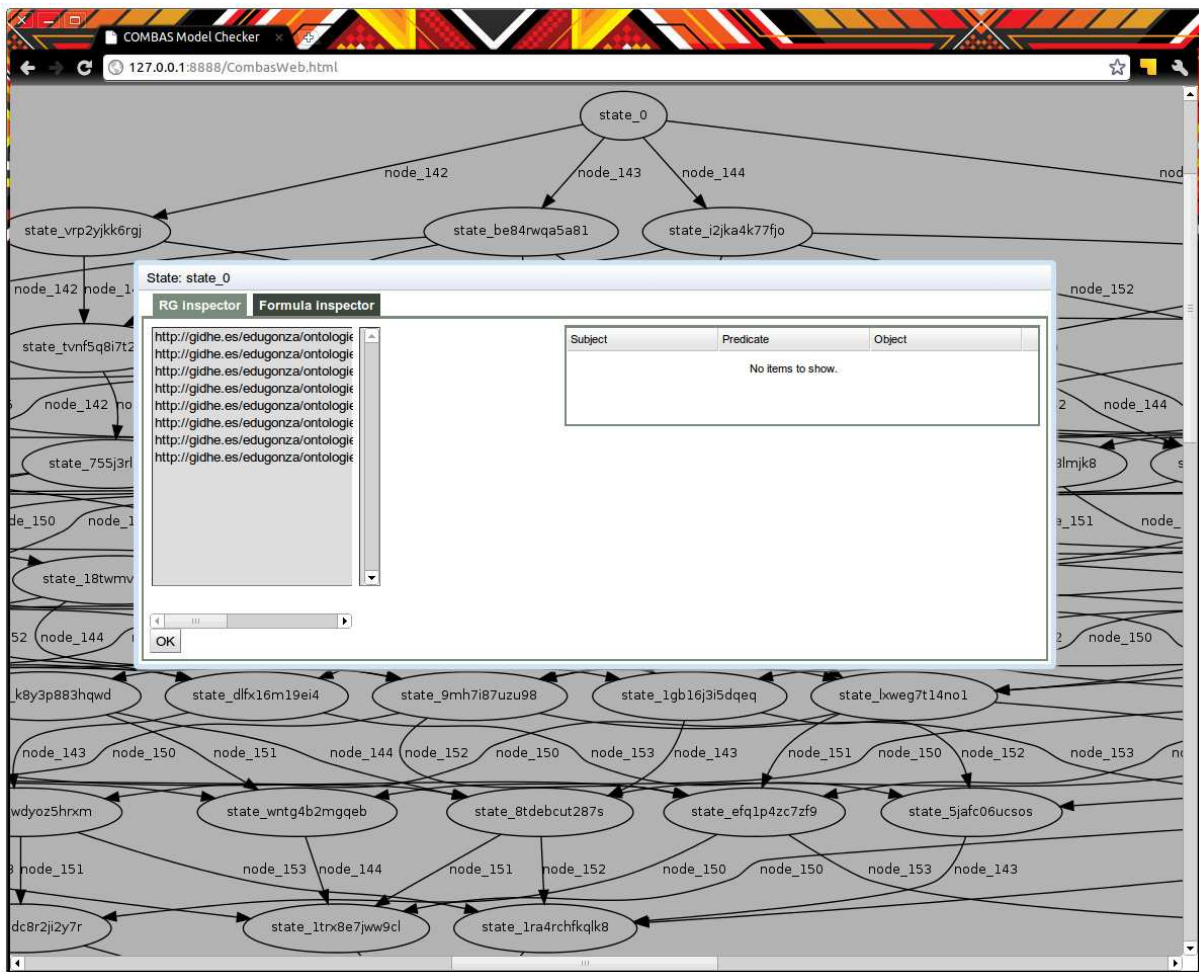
COMBAS Model Checker
127.0.0.1:8888/CombasWeb.html

state_0
node_142
node_143
node_144
nod
state_vrp2yjkk6rgj
state_be84rwqa5a81
state_i2jka4k77fjo
node_142
node_14
node_152
state_tvnf5q8i7t2
node_142
no
2
node_144
state_755j3rl
3lmjk8
de_150
node_1
151
node_
state_18twmv
52
node_144
2
node_150

State: state_0
RG Inspector
Formula Inspector
http://gidhe.es/edugonza/ontologie
http://gidhe.es/edugonza/ontologie
http://gidhe.es/edugonza/ontologie
http://gidhe.es/edugonza/ontologie
http://gidhe.es/edugonza/ontologie
http://gidhe.es/edugonza/ontologie
http://gidhe.es/edugonza/ontologie
http://gidhe.es/edugonza/ontologie
OK

| Subject | Predicate | Object |
|---|---|---|
| No items to show. | | |

k8y3p883hqwd
state_dlfx16m19ei4
state_9mh7i87uzu98
state_1gb16j3i5dqeq
state_lxweg7t14no1
node_143
node_150
node_151
node_144
node_152
node_150
node_153
node_143
node_151
node_150
node_152
node_153
wdyoz5hrxm
state_wntg4b2mgqeb
state_8tdebcut287s
state_efq1p4zc7zf9
state_5jafc06ucsos
node_151
node_153
node_144
node_151
node_152
node_150
node_150
node_153
node_143
dc8r2ji2y7r
state_1trx8e7jww9cl
state_1ra4rchfkqlk8